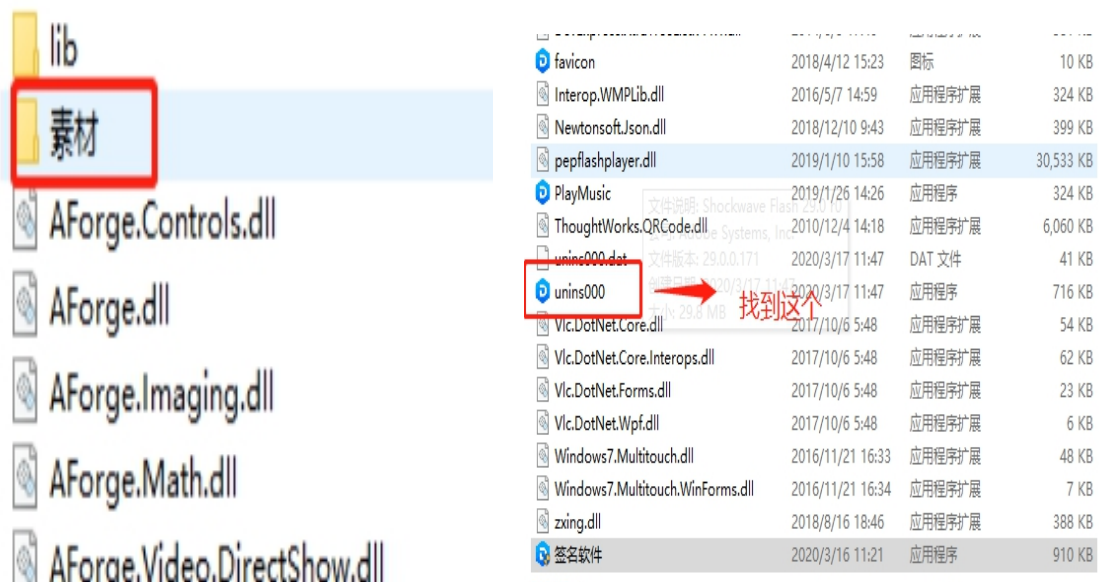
lib
素材
AForge.Controls.dll
AForge.dll
AForge.Imaging.dll
AForge.Math.dll
AForge.Video.DirectShow.dll

| | | | |
|---|---|---|---|
| favicon | 2018/4/12 15:23 | 图标 | 10 KB |
| Interop.WMPLib.dll | 2016/5/7 14:59 | 应用程序扩展 | 324 KB |
| Newtonsoft.Json.dll | 2018/12/10 9:43 | 应用程序扩展 | 399 KB |
| pepflashplayer.dll | 2019/1/10 15:58 | 应用程序扩展 | 30,533 KB |
| PlayMusic | 2019/1/26 14:26 | 应用程序 | 324 KB |
| ThoughtWorks.QRCode.dll | 2010/12/4 14:18 | 应用程序扩展 | 6,060 KB |
| unins000.dat | 2020/3/17 11:47 | DAT 文件 | 41 KB |
| unins000 | 2020/3/17 11:47 | 应用程序 | 716 KB |
| Vlc.DotNet.Core.dll | 2017/10/6 5:48 | 应用程序扩展 | 54 KB |
| Vlc.DotNet.Core.Interops.dll | 2017/10/6 5:48 | 应用程序扩展 | 62 KB |
| Vlc.DotNet.Forms.dll | 2017/10/6 5:48 | 应用程序扩展 | 23 KB |
| Vlc.DotNet.Wpf.dll | 2017/10/6 5:48 | 应用程序扩展 | 6 KB |
| Windows7.Multitouch.dll | 2016/11/21 16:33 | 应用程序扩展 | 48 KB |
| Windows7.Multitouch.WinForms.dll | 2016/11/21 16:34 | 应用程序扩展 | 7 KB |
| zxing.dll | 2018/8/16 18:46 | 应用程序扩展 | 388 KB |
| 签名软件 | 2020/3/16 11:21 | 应用程序 | 910 KB |

文件说明: Shockwave Flash 29.0 r0
公司: Adobe Systems, Inc.
文件版本: 29.0.0.171
创建日期: 2020/3/17 11:47
大小: 29.8 MB

找到这个